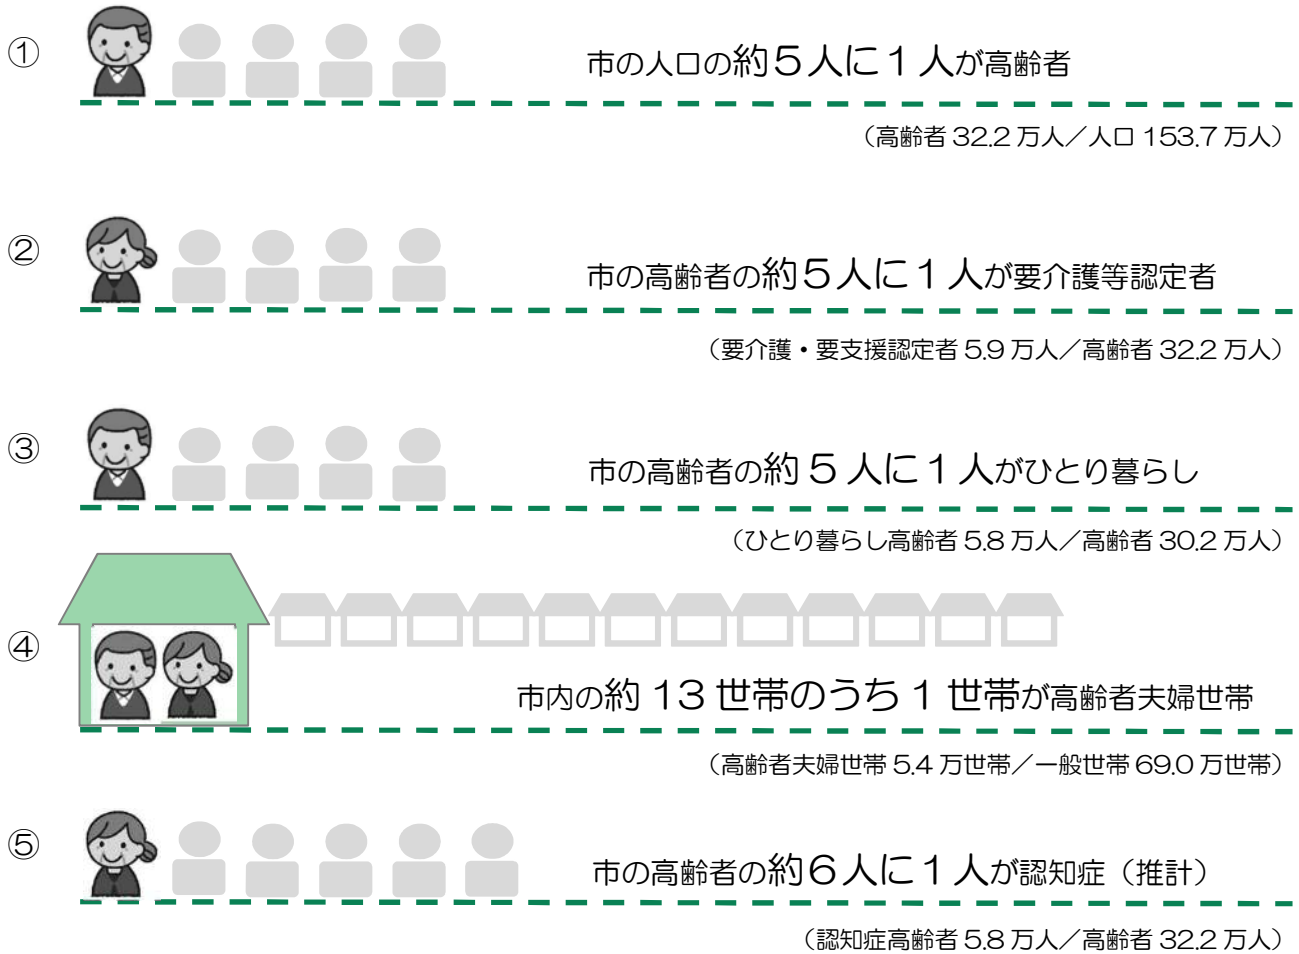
①

市の人口の約５人に１人が高齢者

（高齢者 32.2 万人／人口 153.7 万人）

②

市の高齢者の約５人に１人が要介護等認定者

（要介護・要支援認定者 5.9 万人／高齢者 32.2 万人）

③

市の高齢者の約５人に１人がひとり暮らし

（ひとり暮らし高齢者 5.8 万人／高齢者 30.2 万人）

④

市内の約 13 世帯のうち１世帯が高齢者夫婦世帯

（高齢者夫婦世帯 5.4 万世帯／一般世帯 69.0 万世帯）

⑤

市の高齢者の約６人に１人が認知症（推計）

（認知症高齢者 5.8 万人／高齢者 32.2 万人）